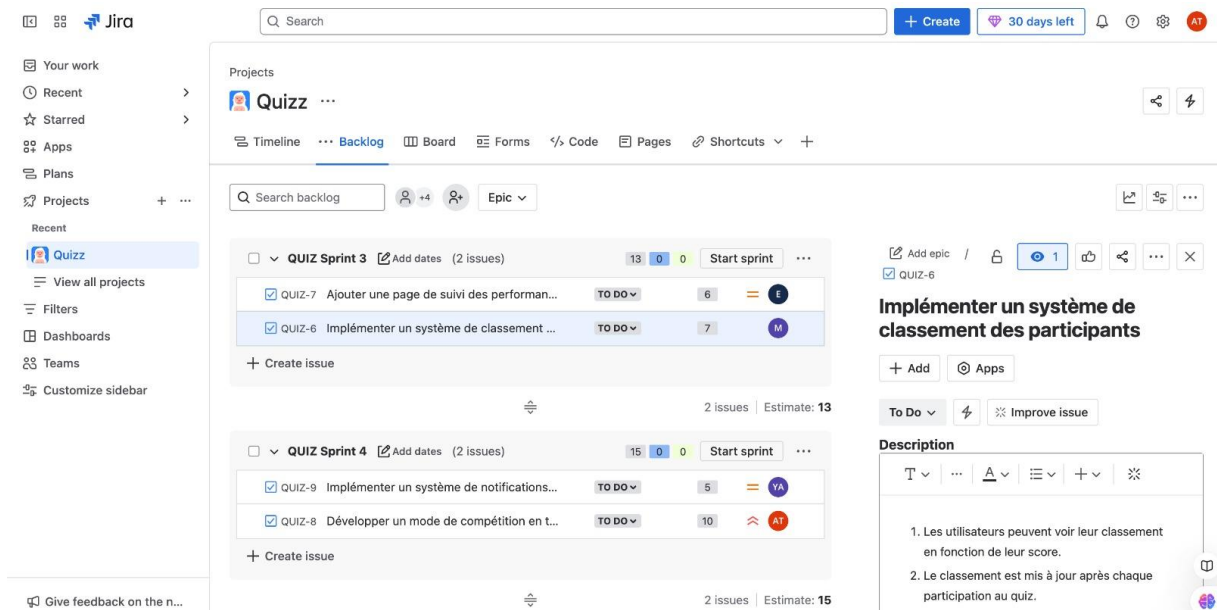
Jira

Search

+ Create

30 days left

AT

Your work
Recent
Starred
Apps
Plans
Projects
Recent
Quizz
View all projects
Filters
Dashboards
Teams
Customize sidebar

Give feedback on the n...

Projects
Quizz ···

Timeline ··· Backlog Board Forms Code Pages Shortcuts +

Search backlog +4 Epic

QUIZ Sprint 3 Add dates (2 issues) 13 0 0 Start sprint ···

QUIZ-7 Ajouter une page de suivi des performan... TO DO 6 E

QUIZ-6 Implémenter un système de classement ... TO DO 7 M

+ Create issue

2 issues | Estimate: 13

QUIZ Sprint 4 Add dates (2 issues) 15 0 0 Start sprint ···

QUIZ-9 Implémenter un système de notifications... TO DO 5 YA

QUIZ-8 Développer un mode de compétition en t... TO DO 10 AT

+ Create issue

2 issues | Estimate: 15

Add epic / 1
QUIZ-6

Implémenter un système de classement des participants

+ Add Apps

To Do Improve issue

Description

T ··· A

1. Les utilisateurs peuvent voir leur classement en fonction de leur score.
2. Le classement est mis à jour après chaque participation au quiz.